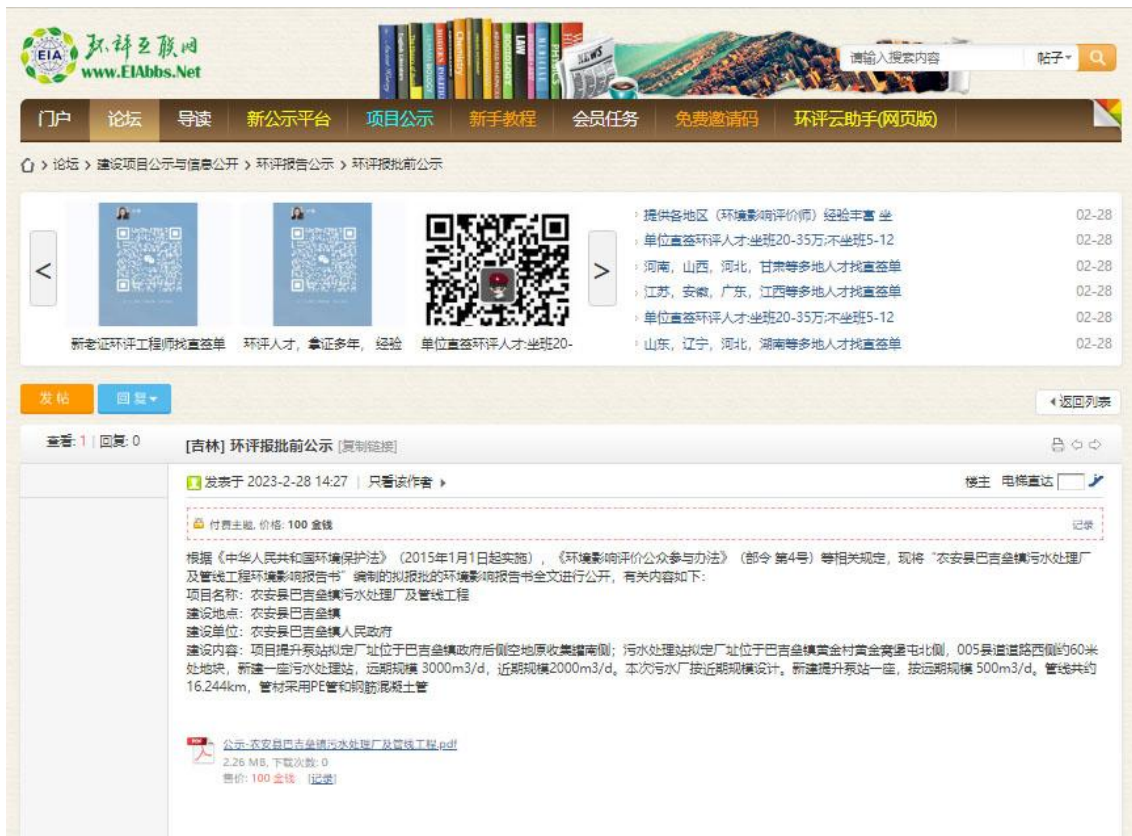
EIA 环评互联网 www.EIAbbs.Net

请输入搜索内容 帖子

门户 论坛 导读 新公示平台 项目公示 新手教程 会员任务 免费邀请码 环评云助手(网页版)

论坛 > 建设项目公示与信息公开 > 环评报告公示 > 环评报批前公示

新老证环评工程师找直签单 环评人才，拿证多年，经验 单位直签环评人才:坐班20-

提供各地区（环境影响评价师）经验丰富 坐 02-28
单位直签环评人才:坐班20-35万;不坐班5-12 02-28
河南，山西，河北，甘肃等多地人才找直签单 02-28
江苏，安徽，广东，江西等多地人才找直签单 02-28
单位直签环评人才:坐班20-35万;不坐班5-12 02-28
山东，辽宁，河北，湖南等多地人才找直签单 02-28

发帖 回复

返回列表

查看: 1 | 回复: 0

[吉林] 环评报批前公示 [复制链接]

发表于 2023-2-28 14:27 | 只看该作者

楼主 电梯直达

付费主题, 价格: 100 金钱

记录

根据《中华人民共和国环境保护法》（2015年1月1日起实施），《环境影响评价公众参与办法》（部令 第4号）等相关规定，现将"农安县巴吉垒镇污水处理厂及管线工程环境影响报告书"编制的拟报批的环境影响报告书全文进行公开，有关内容如下:
项目名称：农安县巴吉垒镇污水处理厂及管线工程
建设地点：农安县巴吉垒镇
建设单位：农安县巴吉垒镇人民政府
建设内容：项目提升泵站拟定厂址位于巴吉垒镇政府后侧空地原收集塘南侧；污水处理站拟定厂址位于巴吉垒镇黄金村黄金窝堡屯北侧，005县道道路西侧约60米处地块，新建一座污水处理站，远期规模 3000m3/d，近期规模2000m3/d。本次污水厂按近期规模设计。新建提升泵站一座，按远期规模 500m3/d。管线共约16.244km，管材采用PE管和钢筋混凝土管

公示-农安县巴吉垒镇污水处理厂及管线工程.pdf
2.26 MB, 下载次数: 0
售价: 100 金钱 [记录]